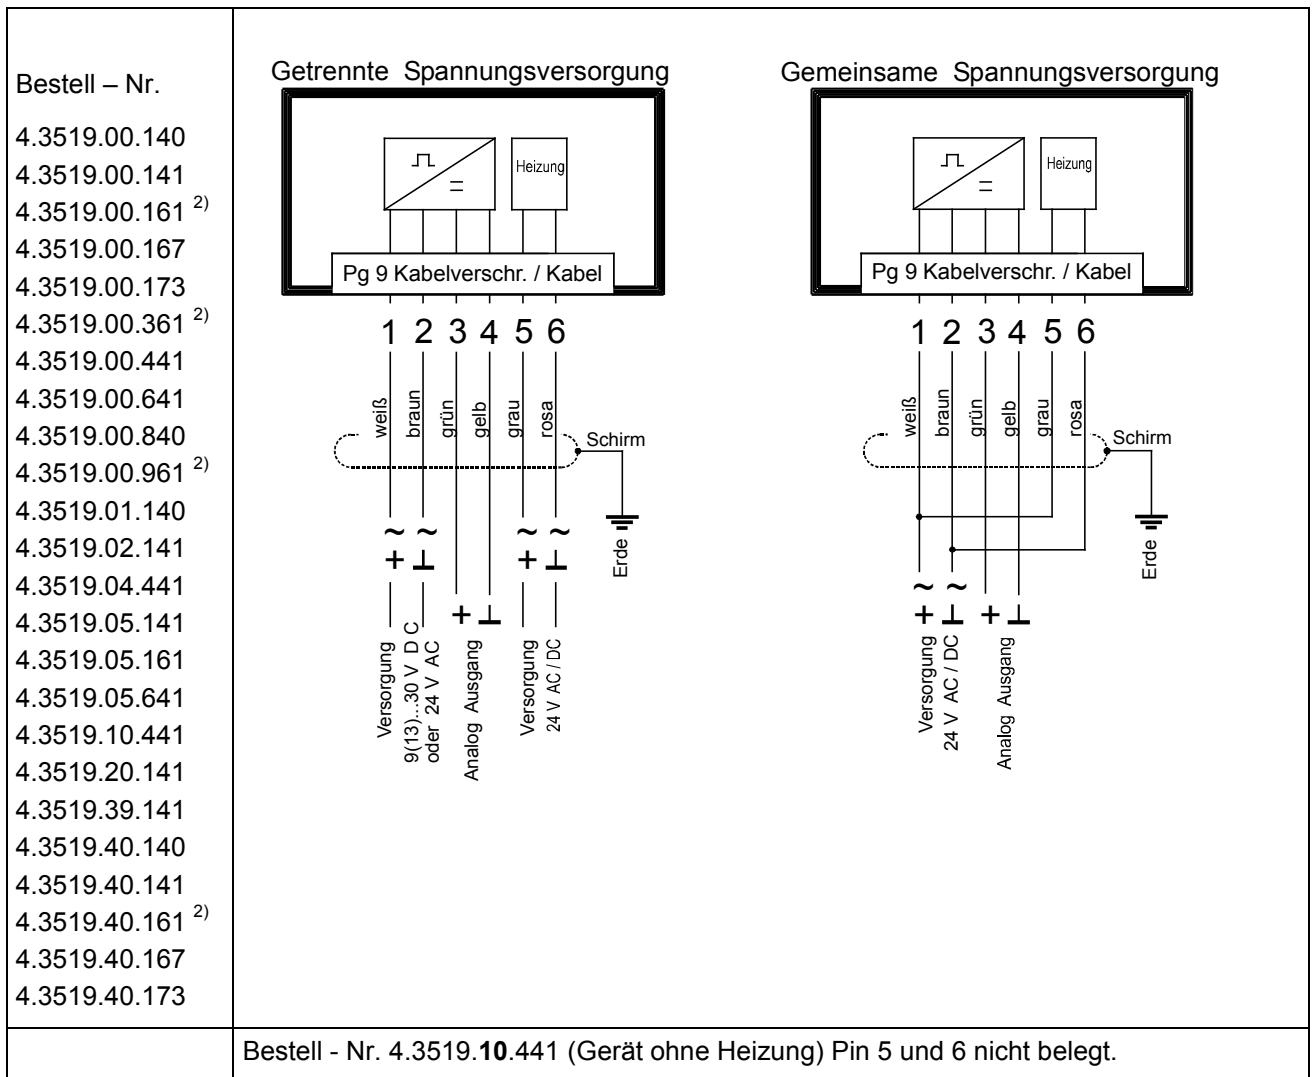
| Bestell – Nr. 4.3519.00.140 4.3519.00.141 4.3519.00.161 $^{2)}$ 4.3519.00.167 4.3519.00.173 4.3519.00.361 $^{2)}$ 4.3519.00.441 4.3519.00.641 4.3519.00.840 4.3519.00.961 $^{2)}$ 4.3519.01.140 4.3519.02.141 4.3519.04.441 4.3519.05.141 4.3519.05.161 4.3519.05.641 4.3519.10.441 4.3519.20.141 4.3519.39.141 4.3519.40.140 4.3519.40.141 4.3519.40.161 $^{2)}$ 4.3519.40.167 4.3519.40.173 | Getrennte Spannungsversorgung Heizung Pg 9 Kabelverschr. / Kabel 1 2 3 4 5 6 weiß braun grün gelb grau rosa Schirm Erde ~ + ~ ⊥ + ⊥ ~ + ~ ⊥ Versorgung 9(13)...30 V D C oder 24 V AC Analog Ausgang Versorgung 24 V AC / DC Gemeinsame Spannungsversorgung Heizung Pg 9 Kabelverschr. / Kabel 1 2 3 4 5 6 weiß braun grün gelb grau rosa Schirm Erde ~ + ~ ⊥ + ⊥ Versorgung 24 V AC / DC Analog Ausgang |
|---|---|
| | Bestell - Nr. 4.3519.**10**.441 (Gerät ohne Heizung) Pin 5 und 6 nicht belegt. |